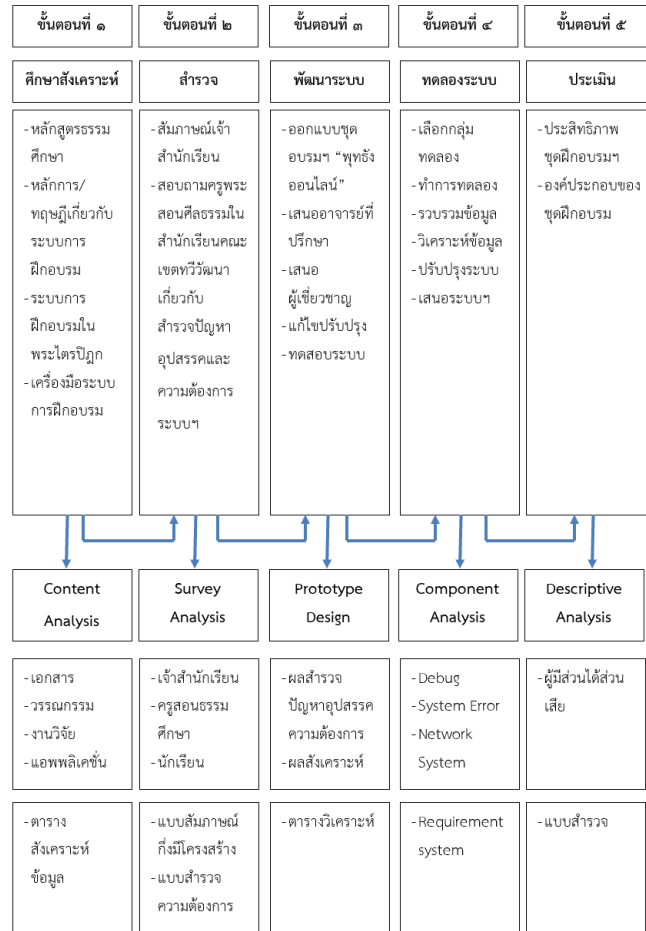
| ขั้นตอนที่ ๑ | ขั้นตอนที่ ๒ | ขั้นตอนที่ ๓ | ขั้นตอนที่ ๔ | ขั้นตอนที่ ๕ |
|---|---|---|---|---|
| ศึกษาสังเคราะห์ | สำรวจ | พัฒนาระบบ | ทดลองระบบ | ประเมิน |
| -หลักสูตรธรรมศึกษา -หลักการ/ทฤษฎีเกี่ยวกับระบบการฝึกอบรม -ระบบการฝึกอบรมในพระไตรปิฎก -เครื่องมือระบบการฝึกอบรม | -สัมภาษณ์เจ้าสำนักเรียน -สอบถามครูพระสอนศีลธรรมในสำนักเรียนคณะเขตทวีวัฒนาเกี่ยวกับสำรวจปัญหาอุปสรรคและความต้องการระบบฯ | -ออกแบบชุดอบรมฯ "พุทธังออนไลน์" -เสนออาจารย์ที่ปรึกษา -เสนอผู้เชี่ยวชาญ -แก้ไขปรับปรุง -ทดสอบระบบ | -เลือกกลุ่มทดลอง -ทำการทดลอง -รวบรวมข้อมูล -วิเคราะห์ข้อมูล -ปรับปรุงระบบ -เสนอระบบฯ | -ประสิทธิภาพชุดฝึกอบรมฯ -องค์ประกอบของชุดฝึกอบรม |
| Content Analysis | Survey Analysis | Prototype Design | Component Analysis | Descriptive Analysis |
| -เอกสาร -วรรณกรรม -งานวิจัย -แอพพลิเคชั่น | -เจ้าสำนักเรียน -ครูสอนธรรมศึกษา -นักเรียน | -ผลสำรวจปัญหาอุปสรรคความต้องการ -ผลสังเคราะห์ | -Debug -System Error -Network System | -ผู้มีส่วนได้ส่วนเสีย |
| -ตารางสังเคราะห์ข้อมูล | -แบบสัมภาษณ์กึ่งมีโครงสร้าง -แบบสำรวจความต้องการ | -ตารางวิเคราะห์ | -Requirement system | -แบบสำรวจ |